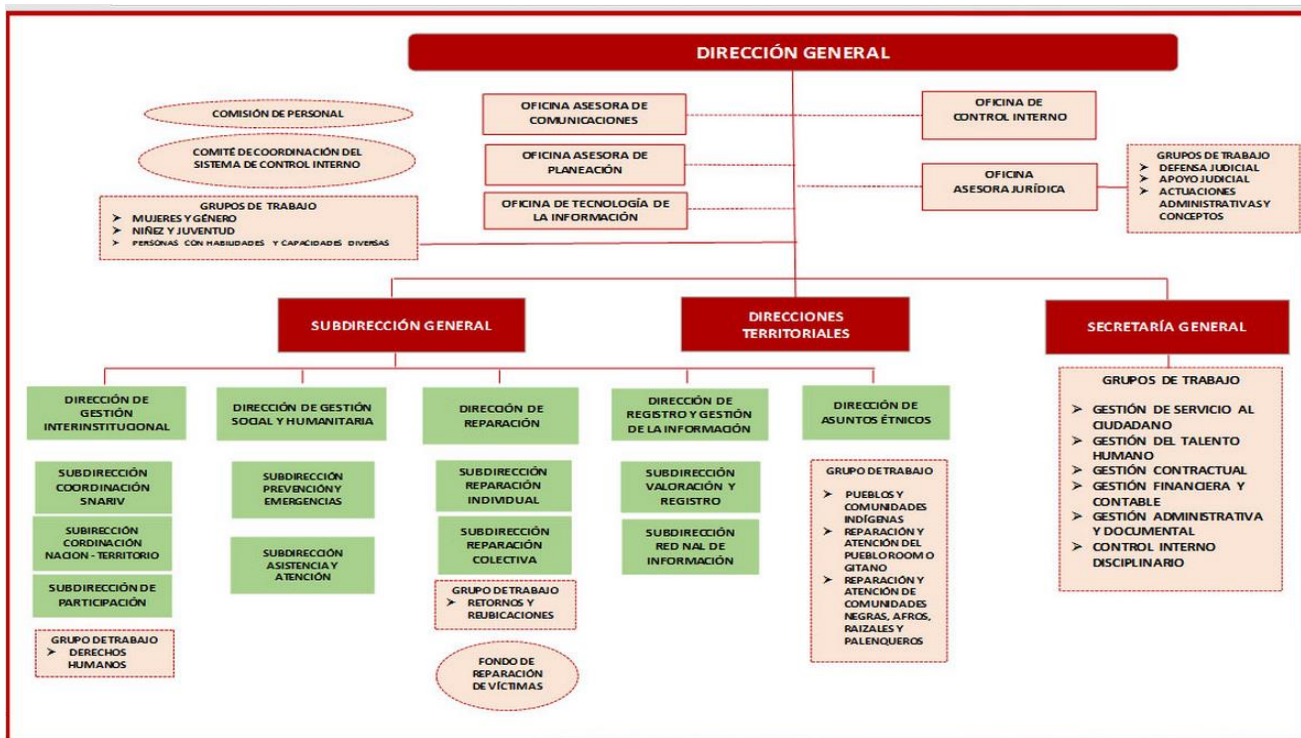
DIRECCIÓN GENERAL

COMISIÓN DE PERSONAL

COMITÉ DE COORDINACIÓN DEL SISTEMA DE CONTROL INTERNO

GRUPOS DE TRABAJO
➤ MUJERES Y GÉNERO
➤ NIÑEZ Y JUVENTUD
➤ PERSONAS CON HABILIDADES Y CAPACIDADES DIVERSAS

OFICINA ASESORA DE COMUNICACIONES

OFICINA ASESORA DE PLANEACIÓN

OFICINA DE TECNOLOGÍA DE LA INFORMACIÓN

OFICINA DE CONTROL INTERNO

OFICINA ASESORA JURÍDICA

GRUPOS DE TRABAJO
➤ DEFENSA JUDICIAL
➤ APOYO JUDICIAL
➤ ACTUACIONES ADMINISTRATIVAS Y CONCEPTOS

SUBDIRECCIÓN GENERAL

DIRECCIONES TERRITORIALES

SECRETARÍA GENERAL

DIRECCIÓN DE GESTIÓN INTERINSTITUCIONAL

SUBDIRECCIÓN COORDINACIÓN SNARIV

SUBIRECCIÓN CORDINACIÓN NACION - TERRITORIO

SUBDIRECCIÓN DE PARTICIPACIÓN

GRUPO DE TRABAJO
➤ DERECHOS HUMANOS

DIRECCIÓN DE GESTIÓN SOCIAL Y HUMANITARIA

SUBDIRECCIÓN PREVENCIÓN Y EMERGENCIAS

SUBDIRECCIÓN ASISTENCIA Y ATENCIÓN

DIRECCIÓN DE REPARACIÓN

SUBDIRECCIÓN REPARACIÓN INDIVIDUAL

SUBDIRECCIÓN REPARACIÓN COLECTIVA

GRUPO DE TRABAJO
➤ RETORNOS Y REUBICACIONES

FONDO DE REPARACIÓN DE VÍCTIMAS

DIRECCIÓN DE REGISTRO Y GESTIÓN DE LA INFORMACIÓN

SUBDIRECCIÓN VALORACIÓN Y REGISTRO

SUBDIRECCIÓN RED NAL DE INFORMACIÓN

DIRECCIÓN DE ASUNTOS ÉTNICOS

GRUPO DE TRABAJO
➤ PUEBLOS Y COMUNIDADES INDÍGENAS
➤ REPARACIÓN Y ATENCIÓN DEL PUEBLO ROOM O GITANO
➤ REPARACIÓN Y ATENCIÓN DE COMUNIDADES NEGRAS, AFROS, RAIZALES Y PALENQUEROS

GRUPOS DE TRABAJO
➤ GESTIÓN DE SERVICIO AL CIUDADANO
➤ GESTIÓN DEL TALENTO HUMANO
➤ GESTIÓN CONTRACTUAL
➤ GESTIÓN FINANCIERA Y CONTABLE
➤ GESTIÓN ADMINISTRATIVA Y DOCUMENTAL
➤ CONTROL INTERNO DISCIPLINARIO